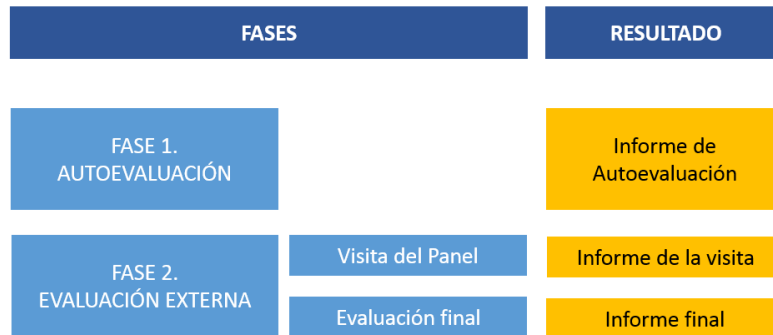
| FASES | | RESULTADO |
|---|---|---|
| FASE 1. AUTOEVALUACIÓN | | Informe de Autoevaluación |
| FASE 2. EVALUACIÓN EXTERNA | Visita del Panel | Informe de la visita |
| | Evaluación final | Informe final |